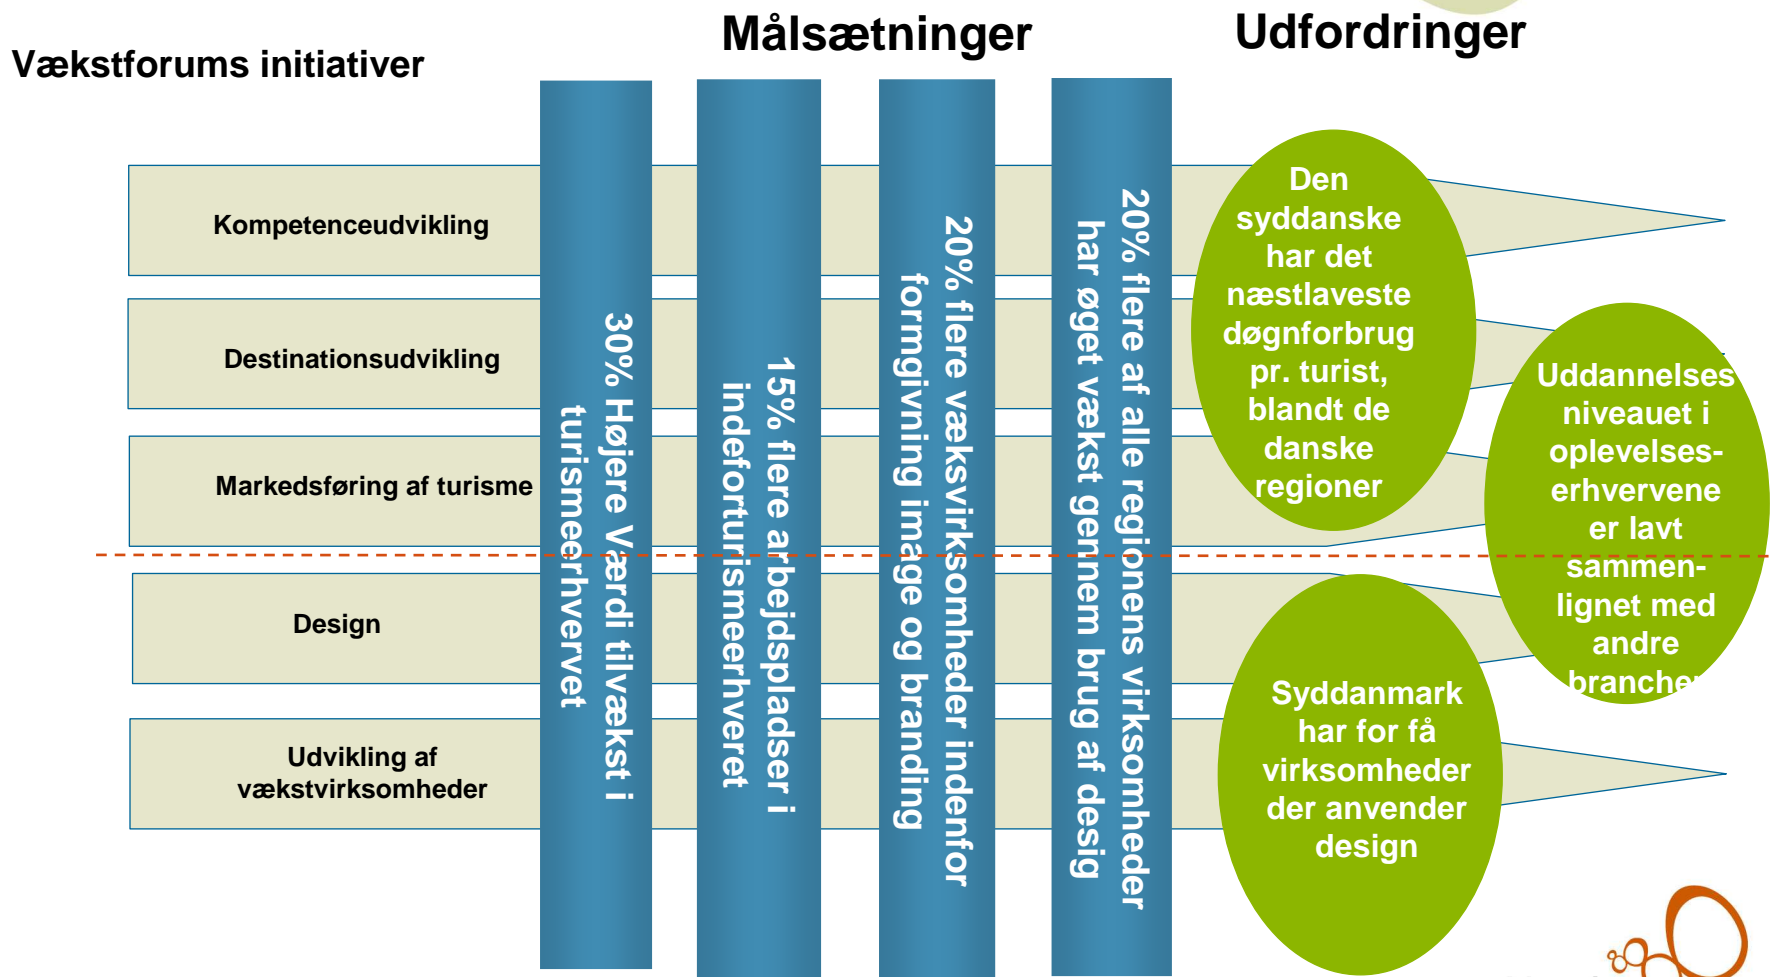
Vækstforums initiativer

Målsætninger

Udfordringer

Kompetenceudvikling

Destinationsudvikling

Markedsføring af turisme

Design

Udvikling af vækstvirksomheder

30% Højere Værdi tilvækst i turismeerhvervet

15% flere arbejdspladser i indeforturismeerhvervet

20% flere vækstvirksomheder indenfor formgivning image og branding

20% flere af alle regionens virksomheder har øget vækst gennem brug af desig

Den syddanske har det næstlaveste døgnforbrug pr. turist, blandt de danske regioner

Uddannelses niveauet i oplevelses-erhvervene er lavt sammen-lignet med andre branche

Syddanmark har for få virksomheder der anvender design